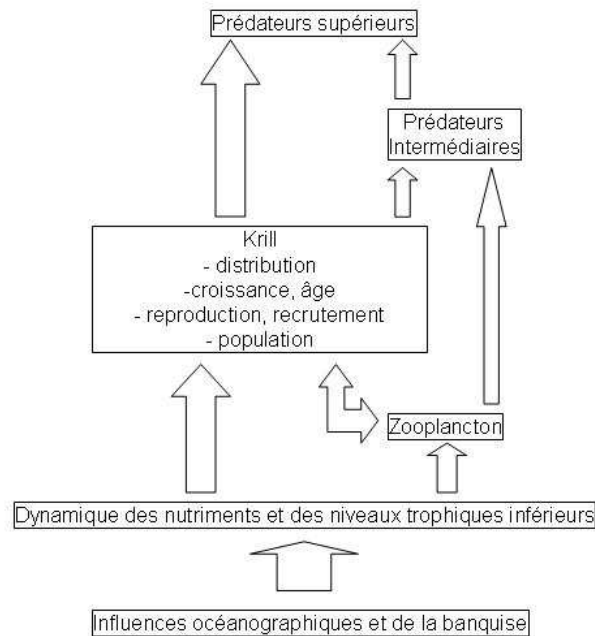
Prédateurs supérieurs

Prédateurs Intermédiaires

Krill
- distribution
-croissance, âge
- reproduction, recrutement
- population

Zooplancton

Dynamique des nutriments et des niveaux trophiques inférieurs

Influences océanographiques et de la banquise